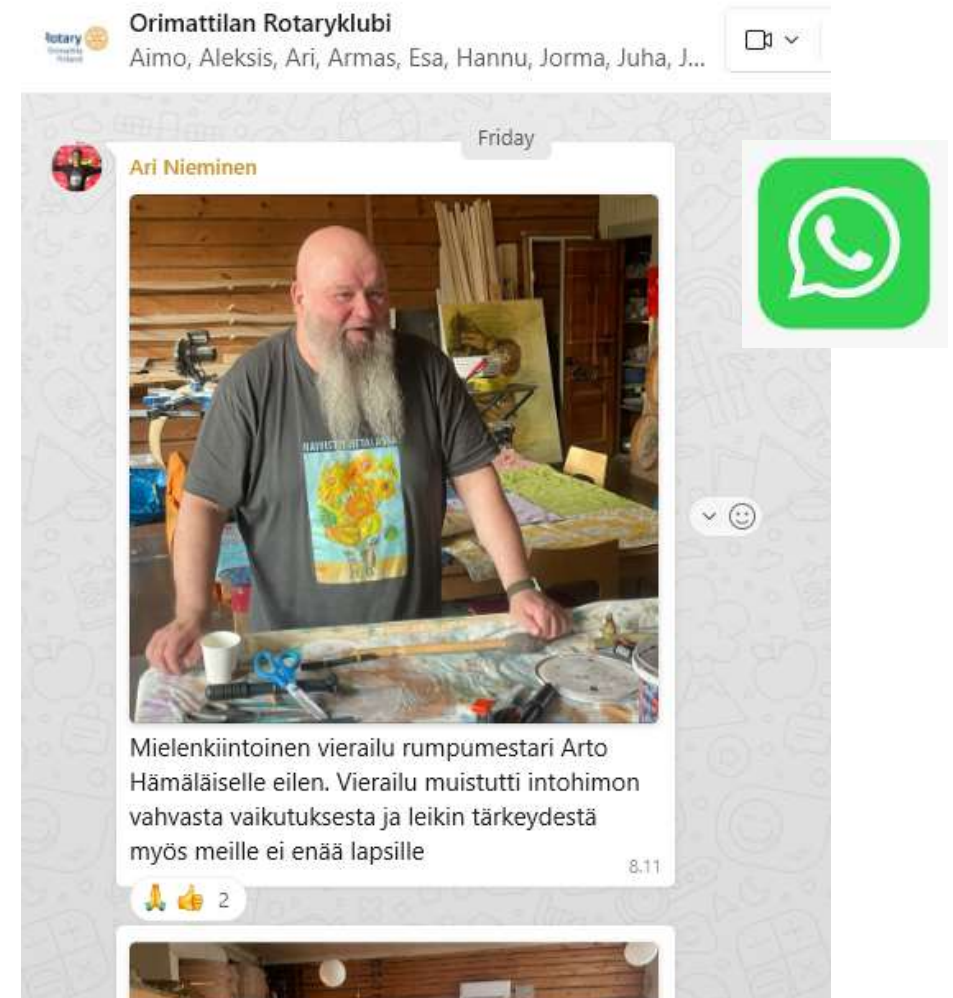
Rotary

Orimattilan Rotaryklubi
Aimo, Aleksis, Ari, Armas, Esa, Hannu, Jorma, Juha, J...

Friday

Ari Nieminen

Mielenkiintoinen vierailu rumpumestari Arto Hämäläiselle eilen. Vierailu muistutti intohimon vahvasta vaikutuksesta ja leikin tärkeydestä myös meille ei enää lapsille

8.11

🙏👍 2